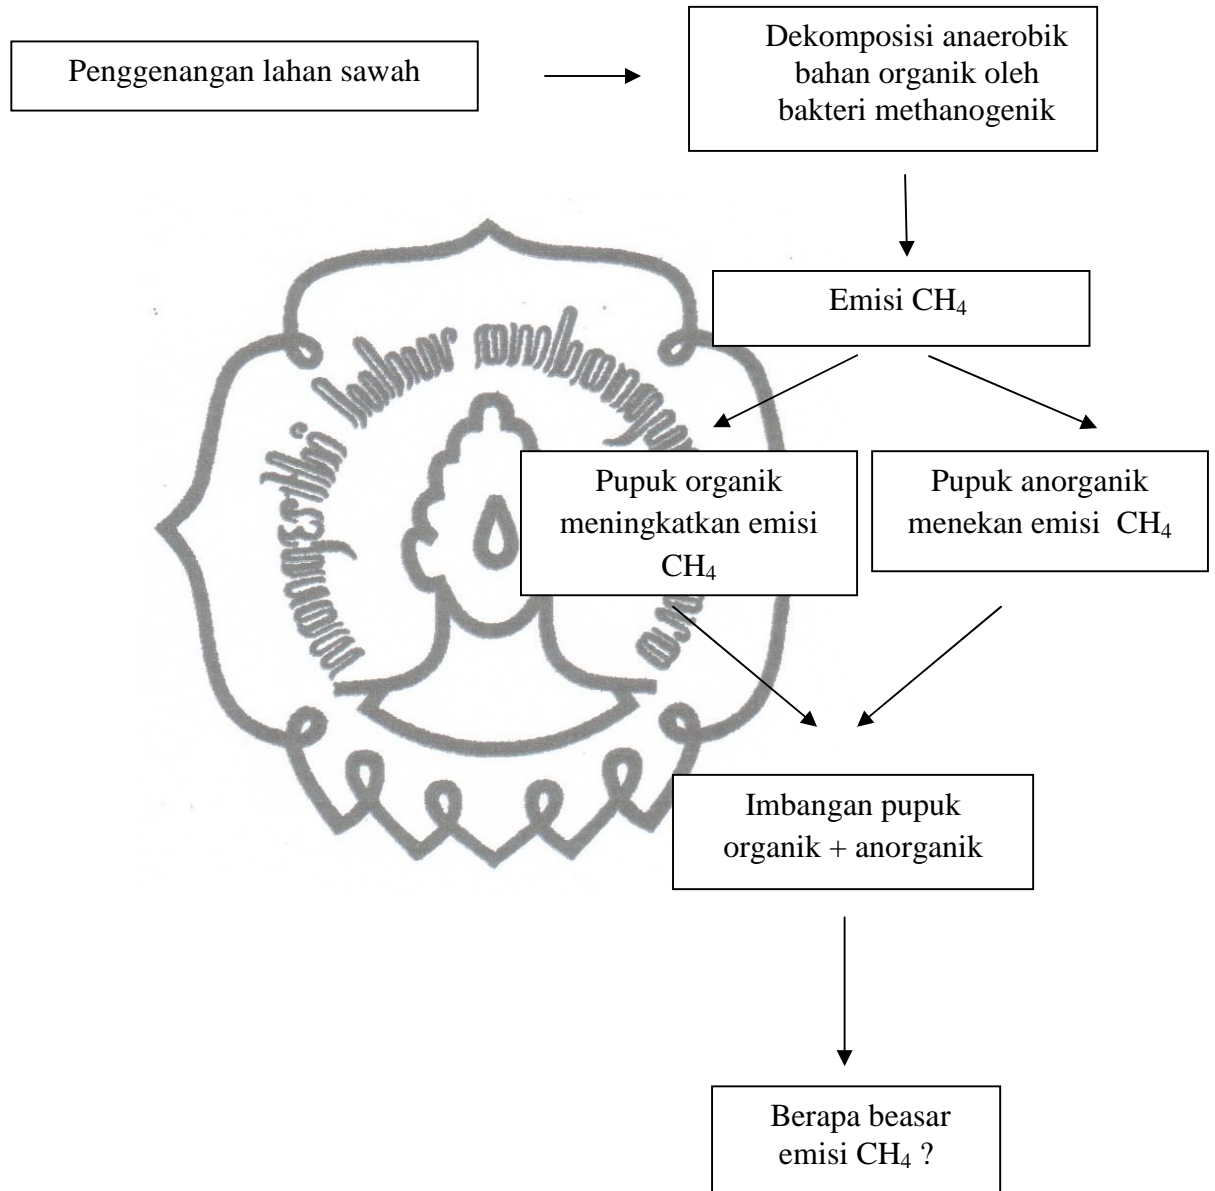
Penggenangan lahan sawah

Dekomposisi anaerobik bahan organik oleh bakteri methanogenik

Emisi $CH_4$

Pupuk organik meningkatkan emisi $CH_4$

Pupuk anorganik menekan emisi $CH_4$

Imbangan pupuk organik + anorganik

Berapa beasar emisi $CH_4$ ?